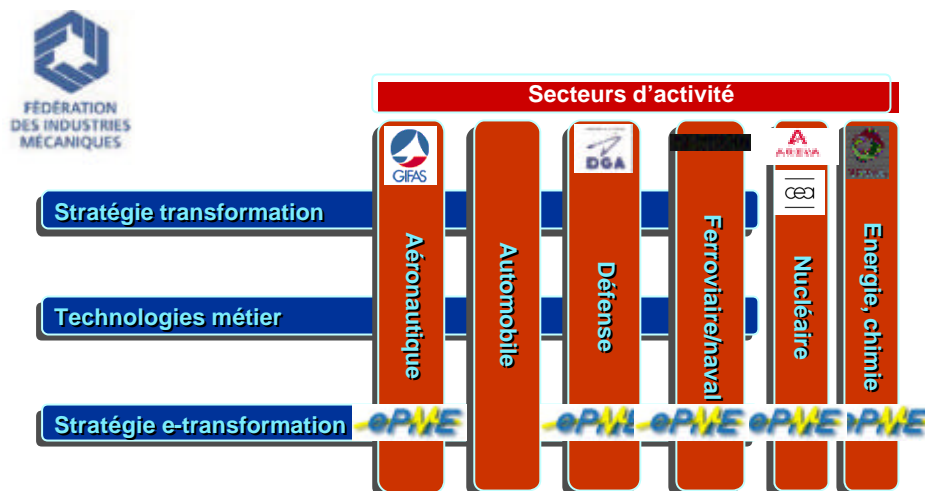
FÉDÉRATION DES INDUSTRIES MÉCANIQUES

Secteurs d'activité

GIFAS

DGA

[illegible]

AREVA

cea

Stratégie transformation

Technologies métier

Stratégie e-transformation

Aéronautique

Automobile

Défense

Ferroviaire/naval

Nucléaire

Energie, chimie

ePME

ePME

ePME

ePME

ePME